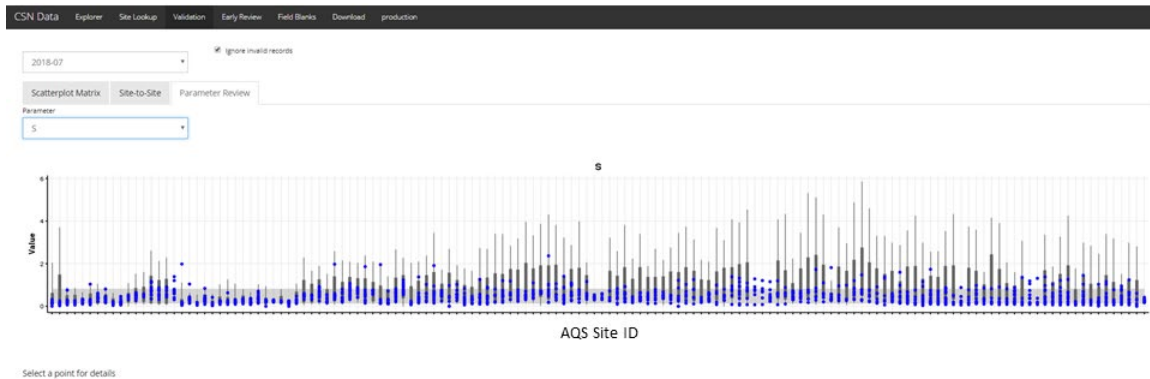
CSN Data Explorer Site Lookup Validation Early Review Field Blanks Download production

Ignore invalid records

2018-07

Scatterplot Matrix Site-to-Site Parameter Review

Parameter

S

S

6

4

Value

2

0

AQS Site ID

Select a point for details